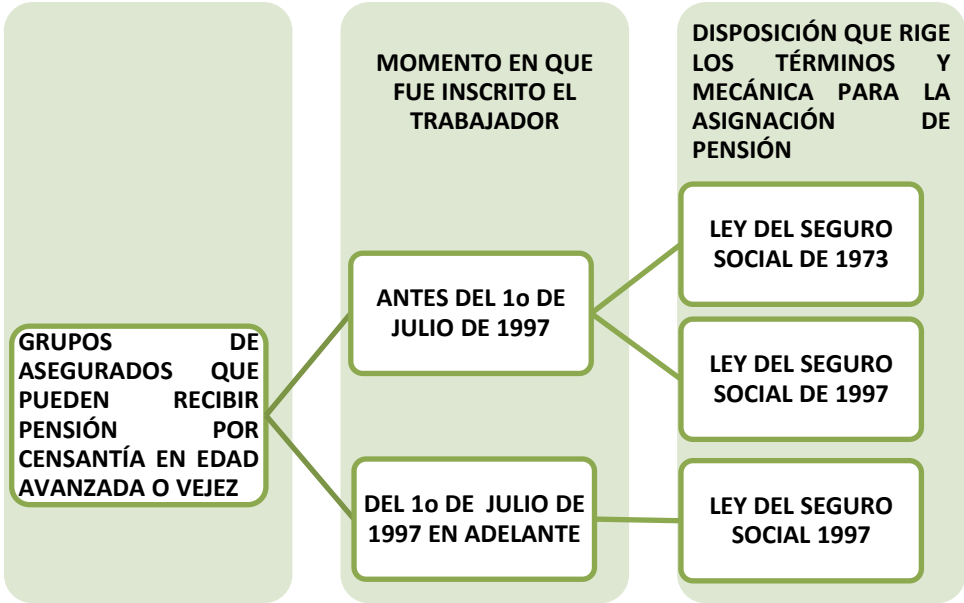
MOMENTO EN QUE FUE INSCRITO EL TRABAJADOR

DISPOSICIÓN QUE RIGE LOS TÉRMINOS Y MECÁNICA PARA LA ASIGNACIÓN DE PENSIÓN

GRUPOS DE ASEGURADOS QUE PUEDEN RECIBIR PENSIÓN POR CENSANTÍA EN EDAD AVANZADA O VEJEZ

ANTES DEL 1o DE JULIO DE 1997

DEL 1o DE JULIO DE 1997 EN ADELANTE

LEY DEL SEGURO SOCIAL DE 1973

LEY DEL SEGURO SOCIAL DE 1997

LEY DEL SEGURO SOCIAL 1997